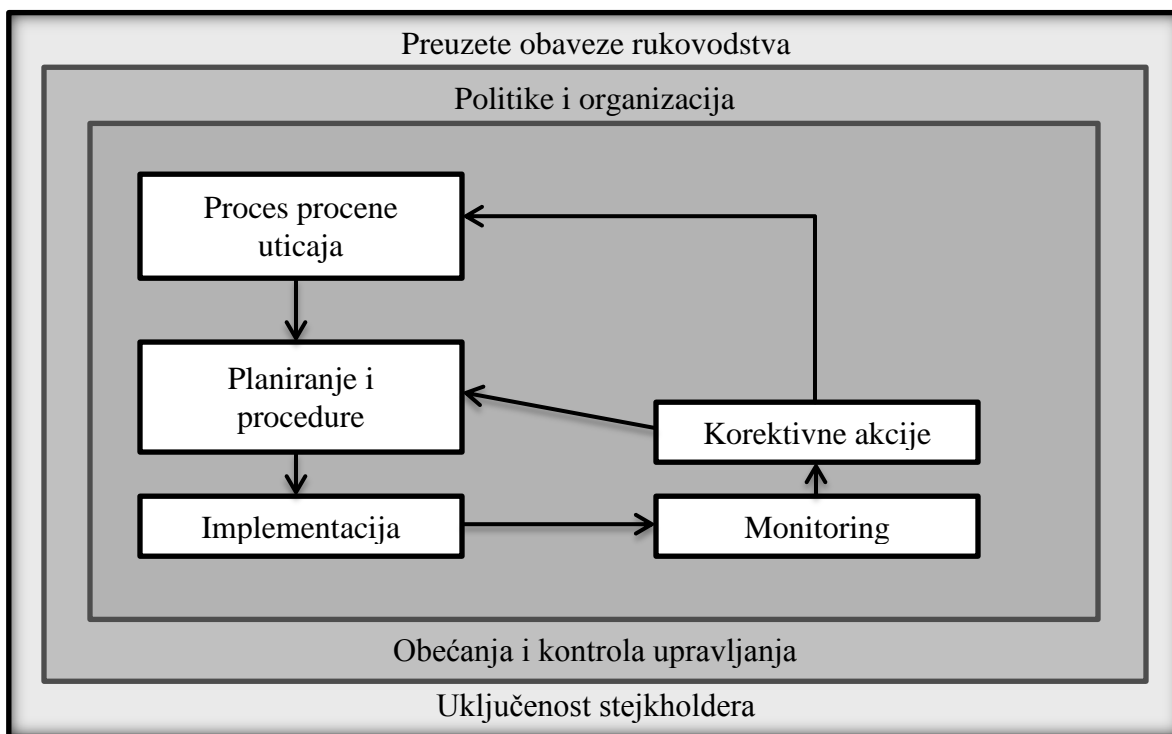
Preuzete obaveze rukovodstva

Politike i organizacija

Proces procene uticaja

Planiranje i procedure

Korektivne akcije

Implementacija

Monitoring

Obećanja i kontrola upravljanja

Uključenost stejkholdera